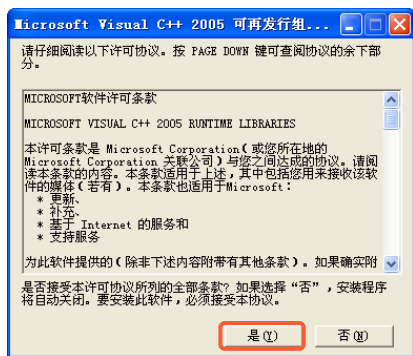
Microsoft Visual C++ 2005 可再发行组...

请仔细阅读以下许可协议。按 PAGE DOWN 键可查阅协议的余下部分。

MICROSOFT软件许可条款

MICROSOFT VISUAL C++ 2005 RUNTIME LIBRARIES

本许可条款是 Microsoft Corporation(或您所在地的 Microsoft Corporation 关联公司)与您之间达成的协议。请阅读本条款的内容。本条款适用于上述，其中包括您用来接收该软件的媒体(若有)。本条款也适用于Microsoft：
* 更新、
* 补充、
* 基于 Internet 的服务和
* 支持服务

为此软件提供的(除非下述内容附带有其他条款)。如果确实附

是否接受本许可协议所列的全部条款? 如果选择“否”，安装程序将自动关闭。要安装此软件，必须接受本协议。

是(Y)

否(N)